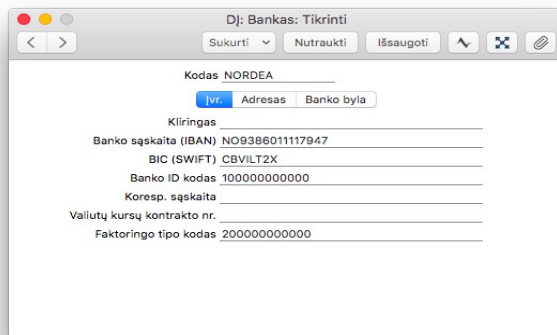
DJ: Bankas: Tikrinti

Sukurti Nutraukti Išsaugoti

Kodas NORDEA

Įvr. Adresas Banko byla

Kliringas
Banko sąskaita (IBAN) NO9386011117947
BIC (SWIFT) CBVILT2X
Banko ID kodas 100000000000
Koresp. sąskaita
Valiutų kursų kontrakto nr.
Faktoringo tipo kodas 200000000000